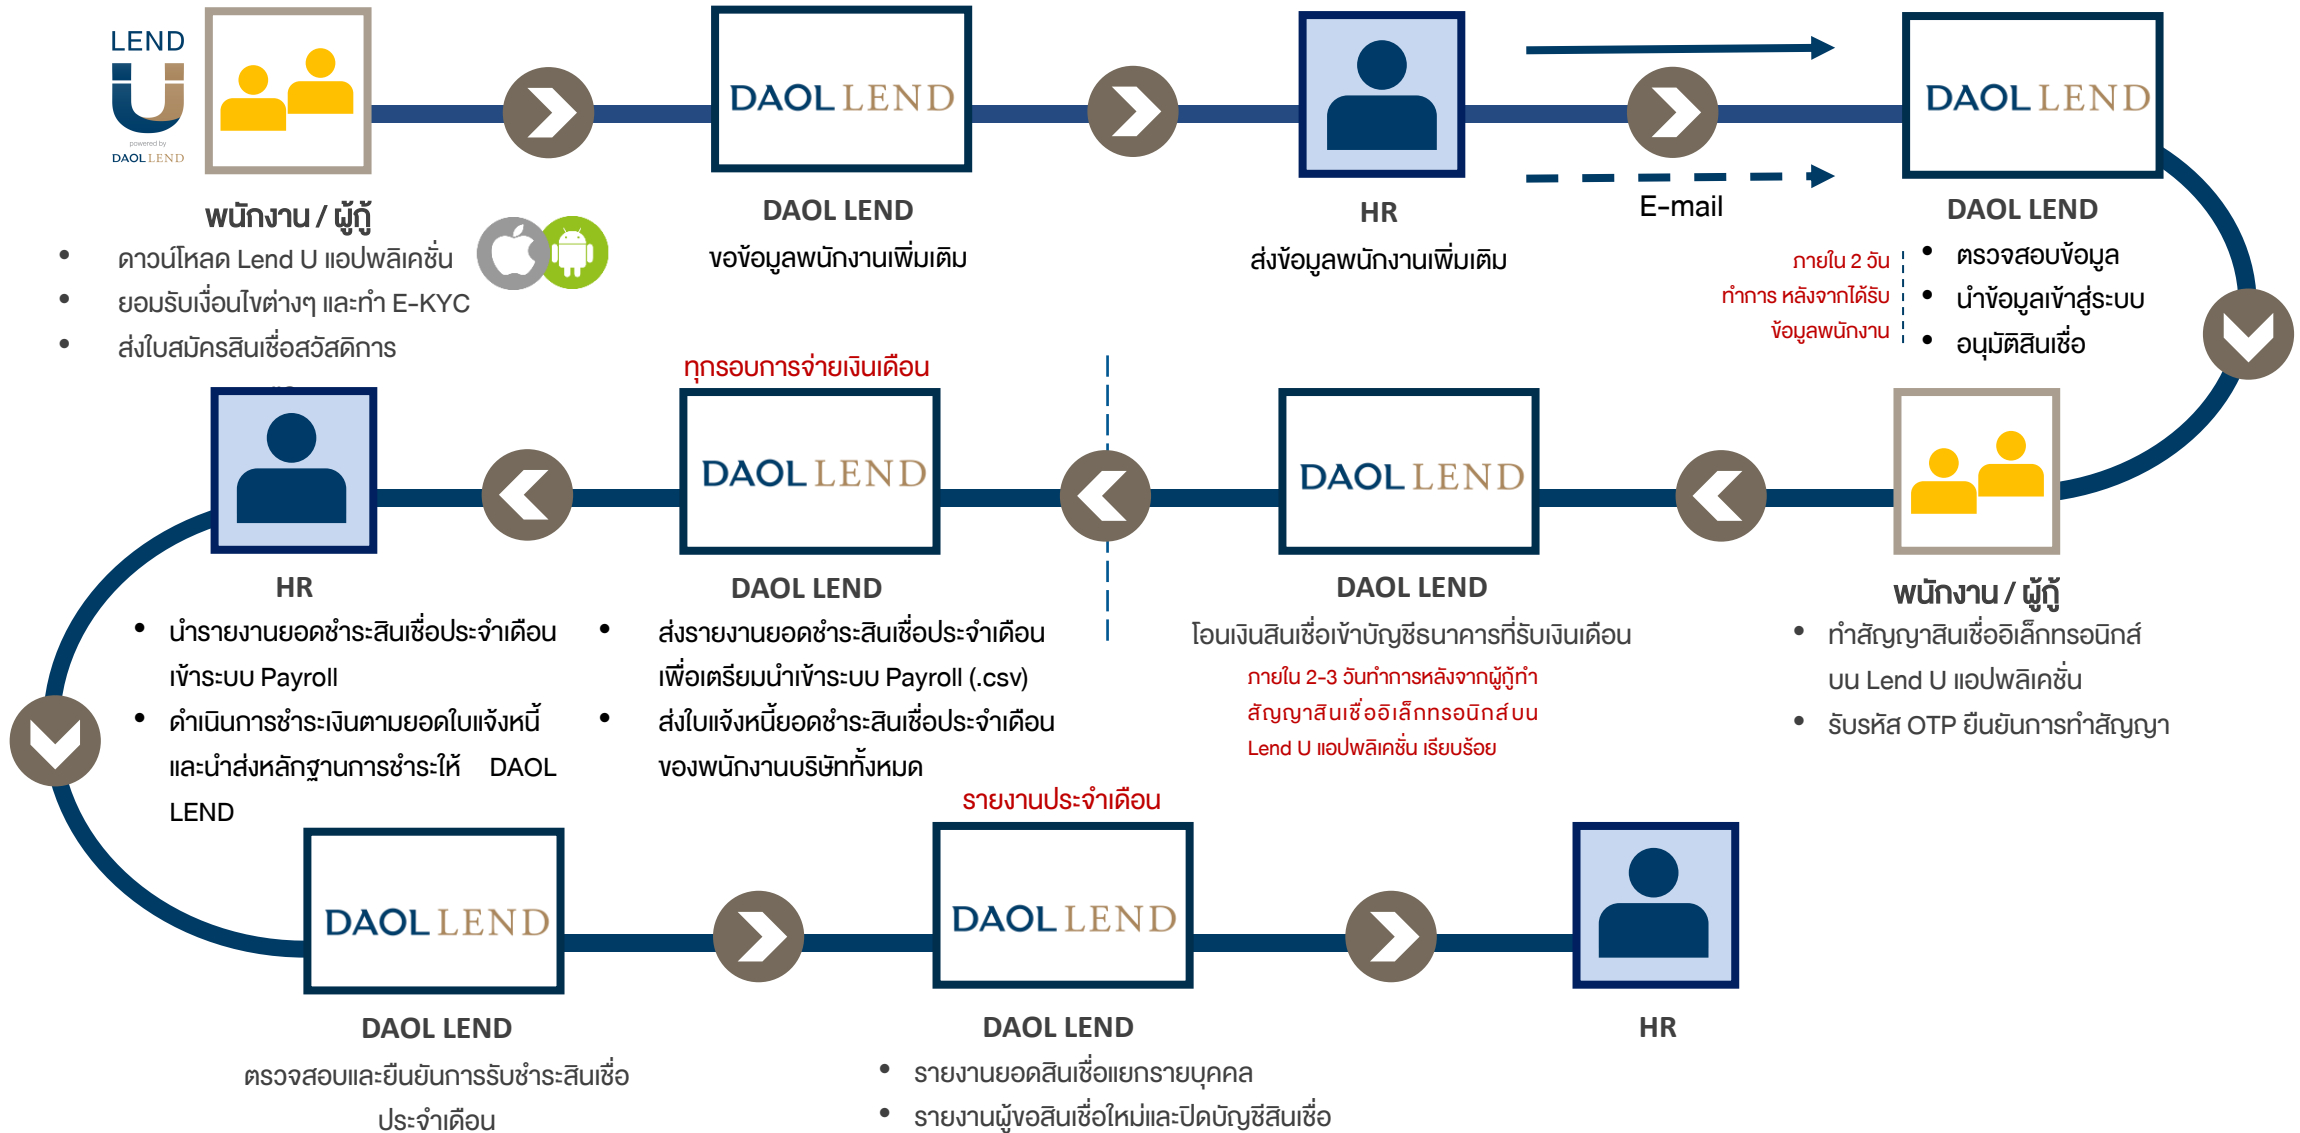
LEND U
powered by
DAOL LEND

พนักงาน / ผู้กู้
- ดาวน์โหลด Lend U แอปพลิเคชั่น
- ยอมรับเงื่อนไขต่างๆ และทำ E-KYC
- ส่งใบสมัครสินเชื่อสวัสดิการ

DAOL LEND

DAOL LEND
ขอข้อมูลพนักงานเพิ่มเติม

HR
ส่งข้อมูลพนักงานเพิ่มเติม

E-mail

DAOL LEND

DAOL LEND
ภายใน 2 วัน ทำการ หลังจากได้รับ ข้อมูลพนักงาน
- ตรวจสอบข้อมูล
- นำข้อมูลเข้าสู่ระบบ
- อนุมัติสินเชื่อ

พนักงาน / ผู้กู้
- ทำสัญญาสินเชื่ออิเล็กทรอนิกส์ บน Lend U แอปพลิเคชั่น
- รับรหัส OTP ยืนยันการทำสัญญา

DAOL LEND

DAOL LEND
โอนเงินสินเชื่อเข้าบัญชีธนาคารที่รับเงินเดือน
ภายใน 2-3 วันทำการหลังจากผู้กู้ทำสัญญาสินเชื่ออิเล็กทรอนิกส์บน Lend U แอปพลิเคชั่น เรียบร้อย

ทุกรอบการจ่ายเงินเดือน

DAOL LEND

DAOL LEND
- ส่งรายงานยอดชำระสินเชื่อประจำเดือน เพื่อเตรียมนำเข้าระบบ Payroll (.csv)
- ส่งใบแจ้งหนี้ยอดชำระสินเชื่อประจำเดือนของพนักงานบริษัททั้งหมด

HR
- นำรายงานยอดชำระสินเชื่อประจำเดือนเข้าระบบ Payroll
- ดำเนินการชำระเงินตามยอดใบแจ้งหนี้ และนำส่งหลักฐานการชำระให้ DAOL LEND

DAOL LEND

DAOL LEND
ตรวจสอบและยืนยันการรับชำระสินเชื่อประจำเดือน

รายงานประจำเดือน

DAOL LEND

DAOL LEND
- รายงานยอดสินเชื่อแยกรายบุคคล
- รายงานผู้ขอสินเชื่อใหม่และปิดบัญชีสินเชื่อ

HR